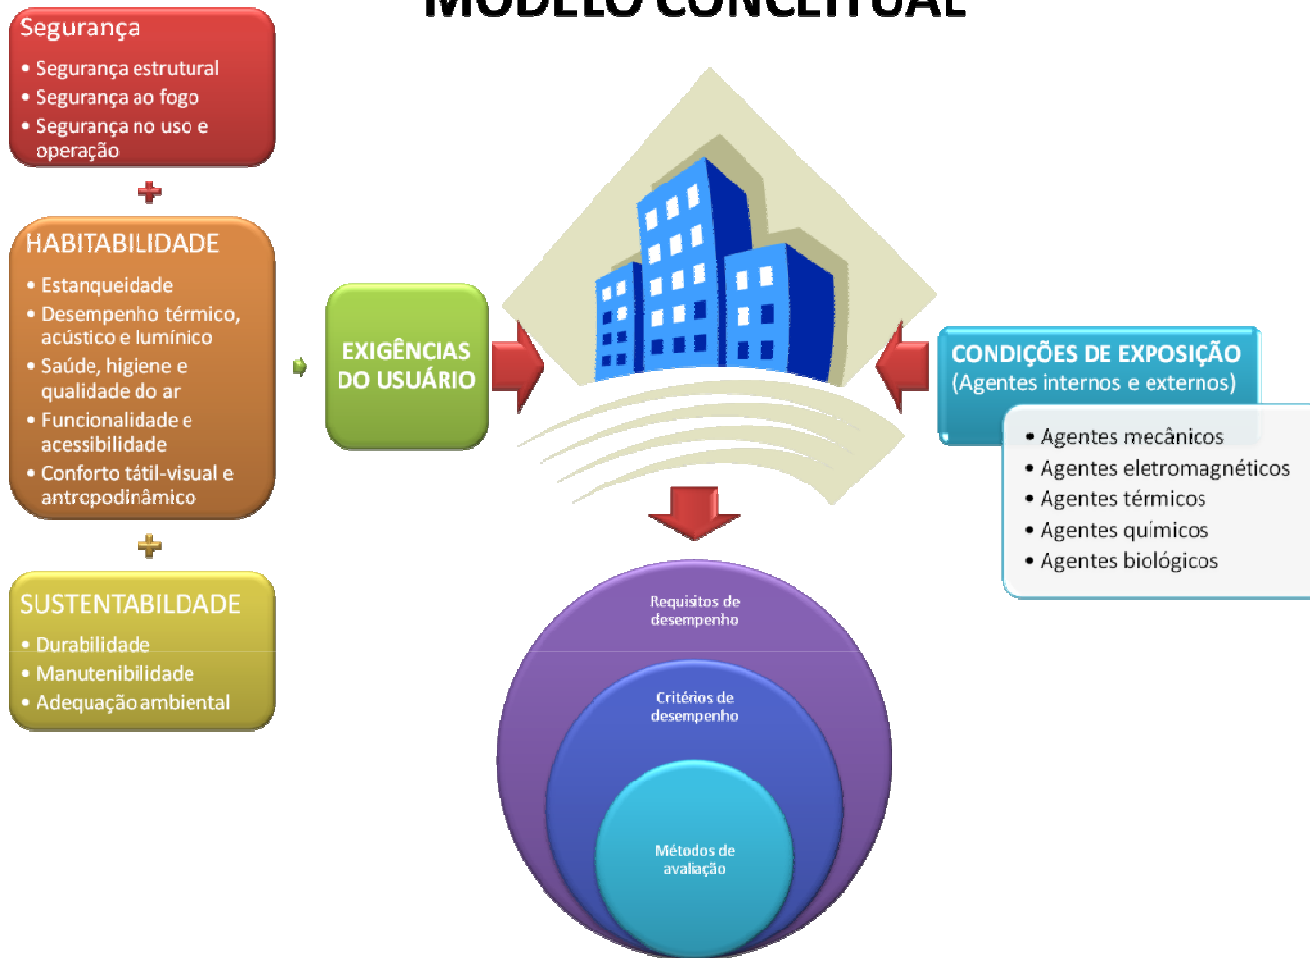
MODELO CONCEITUAL

Segurança
• Segurança estrutural
• Segurança ao fogo
• Segurança no uso e operação

+

HABITABILIDADE
• Estanqueidade
• Desempenho térmico, acústico e lumínico
• Saúde, higiene e qualidade do ar
• Funcionalidade e acessibilidade
• Conforto tátil-visual e antropodinâmico

+

SUSTENTABILDADE
• Durabilidade
• Manutenibilidade
• Adequação ambiental

EXIGÊNCIAS DO USUÁRIO

CONDIÇÕES DE EXPOSIÇÃO
(Agentes internos e externos)
• Agentes mecânicos
• Agentes eletromagnéticos
• Agentes térmicos
• Agentes químicos
• Agentes biológicos

Requisitos de desempenho

Critérios de desempenho

Métodos de avaliação